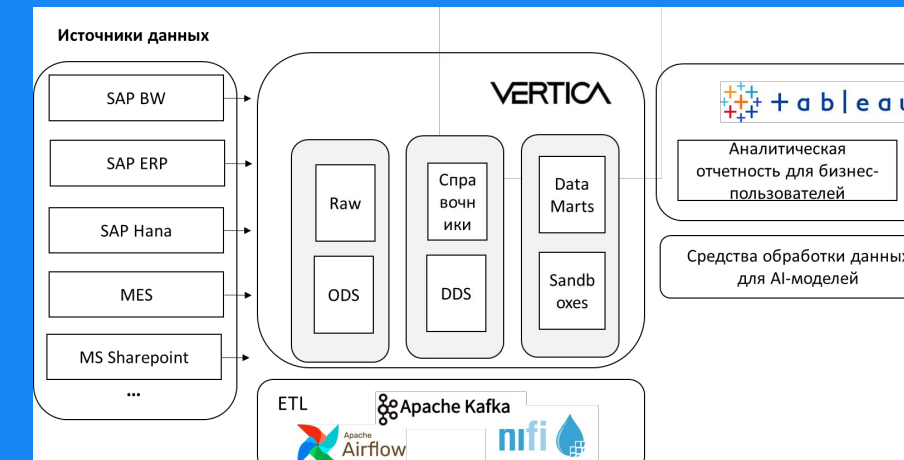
Источники данных

SAP BW

SAP ERP

SAP Hana

MES

MS Sharepoint

...

VERTICA

Raw

ODS

Спра вочн ики

DDS

Data Marts

Sandb oxes

+ a b | e a u

Аналитическая отчетность для бизнес-пользователей

Средства обработки данных для AI-моделей

ETL

Apache Kafka

Apache Airflow

nifi